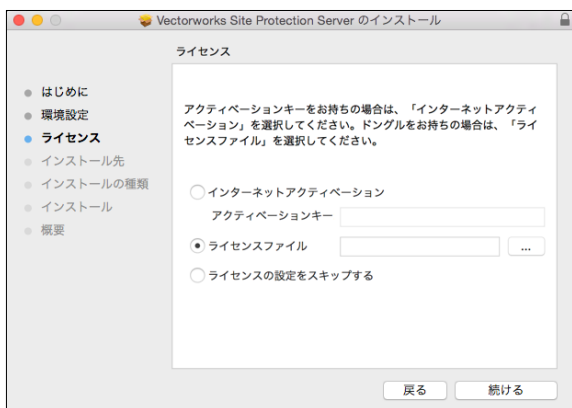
Vectorworks Site Protection Server のインストール

ライセンス

はじめに
環境設定
ライセンス
インストール先
インストールの種類
インストール
概要

アクティベーションキーをお持ちの場合は、「インターネットアクティベーション」を選択してください。ドングルをお持ちの場合は、「ライセンスファイル」を選択してください。

インターネットアクティベーション
アクティベーションキー
ライセンスファイル
...
ライセンスの設定をスキップする

戻る
続ける